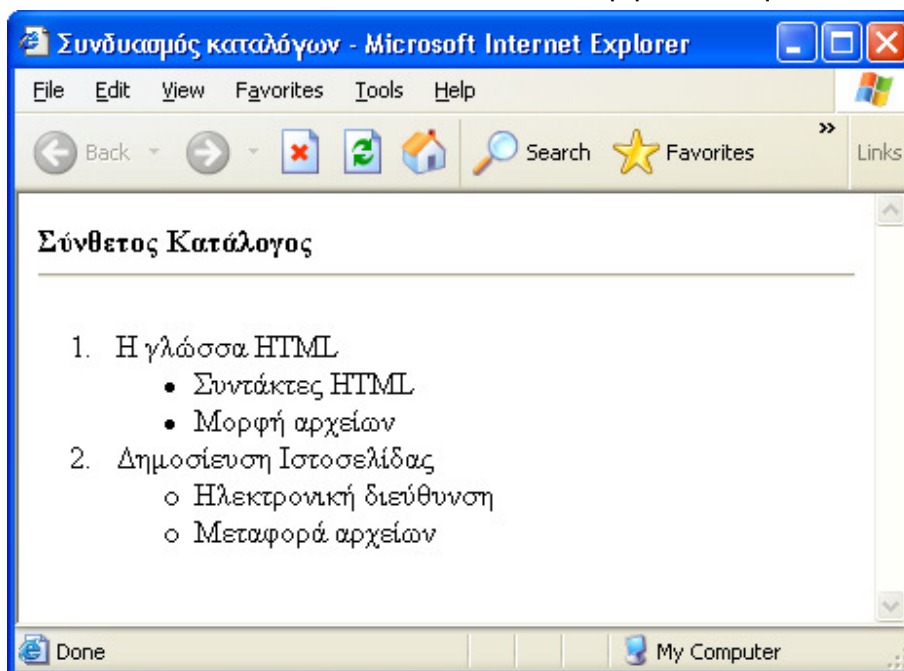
Συνδυασμός καταλόγων - Microsoft Internet Explorer

File Edit View Favorites Tools Help

Back Search Favorites » Links

Σύνθετος Κατάλογος

1. Η γλώσσα HTML
 • Συντάκτες HTML
 • Μορφή αρχείων
2. Δημοσίευση Ιστοσελίδας
 ○ Ηλεκτρονική διεύθυνση
 ○ Μεταφορά αρχείων

Done My Computer